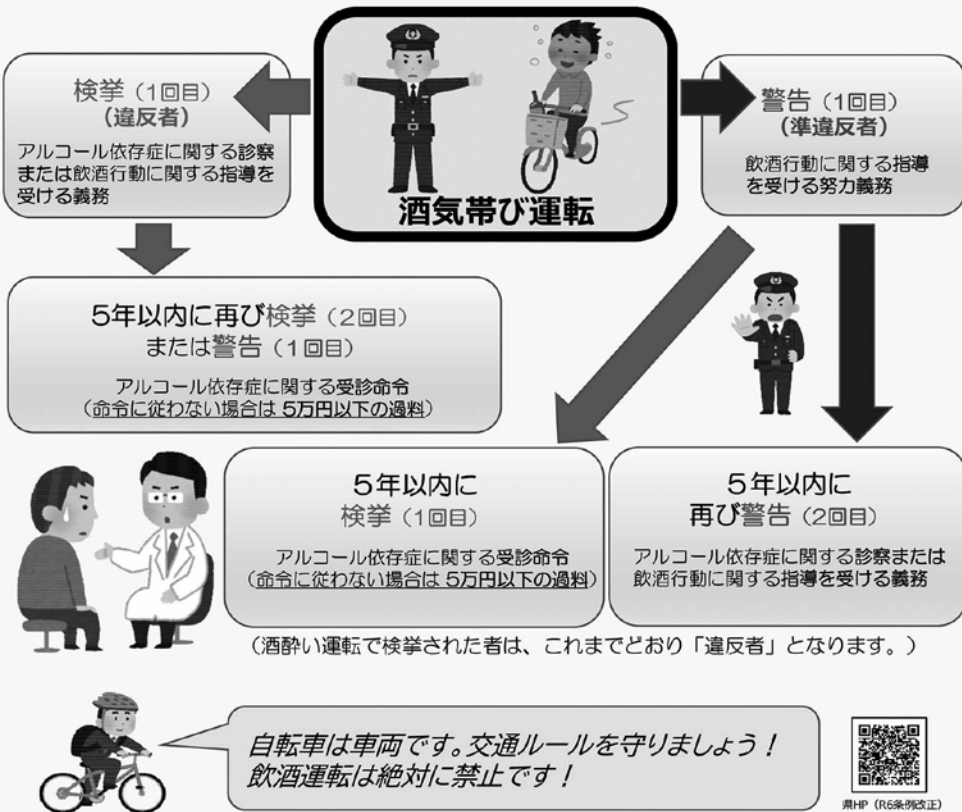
酒気帯び運転

検挙（1回目）
（違反者）
アルコール依存症に関する診察または飲酒行動に関する指導を受ける義務

警告（1回目）
（準違反者）
飲酒行動に関する指導を受ける努力義務

5年以内に再び検挙（2回目）
または警告（1回目）
アルコール依存症に関する受診命令
（命令に従わない場合は 5万円以下の過料）

5年以内に
検挙（1回目）
アルコール依存症に関する受診命令
（命令に従わない場合は 5万円以下の過料）

5年以内に
再び警告（2回目）
アルコール依存症に関する診察または飲酒行動に関する指導を受ける義務

（酒酔い運転で検挙された者は、これまでどおり「違反者」となります。）

自転車は車両です。交通ルールを守りましょう！
飲酒運転は絶対に禁止です！

県HP（R6条例改正）